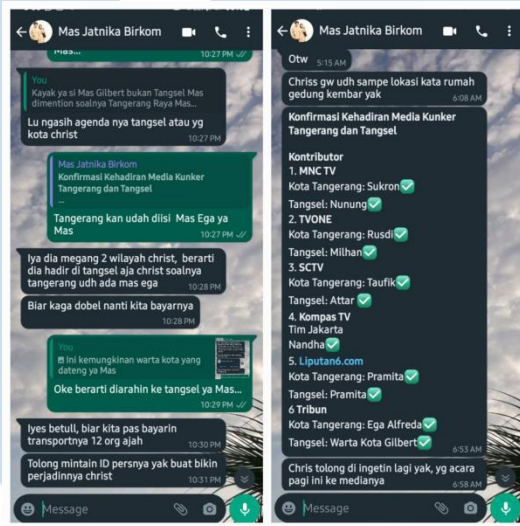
Mas Jatnika Birkom

Mas...
10:27 PM

You
Kayak ya si Mas Gilbert bukan Tangsel Mas dimention soalnya Tangerang Raya Mas...

Lu ngasih agenda nya tangsel atau yg kota christ
10:27 PM

Mas Jatnika Birkom
Konfirmasi Kehadiran Media Kunker Tangerang dan Tangsel
...

Tangerang kan udah diisi Mas Ega ya Mas
10:27 PM

Iya dia megang 2 wilayah christ, berarti dia hadir di tangsel aja christ soalnya tangerang udh ada mas ega
10:28 PM

Biar kaga dobel nanti kita bayarnya
10:28 PM

You
Ini kemungkinan warta kota yang dateng ya Mas

Oke berarti diarahin ke tangsel ya Mas...
10:29 PM

Iyes betull, biar kita pas bayarin transportnya 12 org ajah
10:30 PM

Tolong mintain ID persnya yak buat bikin perjadinnya christ
10:31 PM

Message

Mas Jatnika Birkom

Otw 5:15 AM

Chriss gw udh sampe lokasi kata rumah gedung kembar yak
6:08 AM

Konfirmasi Kehadiran Media Kunker Tangerang dan Tangsel

Kontributor
1. MNC TV
Kota Tangerang: Sukron✅
Tangsel: Nunung✅
2. TVONE
Kota Tangerang: Rusdi✅
Tangsel: Milhan✅
3. SCTV
Kota Tangerang: Taufik✅
Tangsel: Attar✅
4. Kompas TV
Tim Jakarta
Nandha✅
5. Liputan6.com
Kota Tangerang: Pramita✅
Tangsel: Pramita✅
6 Tribun
Kota Tangerang: Ega Alfreda✅
Tangsel: Warta Kota Gilbert✅
6:53 AM

Chris tolong di ingetin lagi yak, yg acara pagi ini ke medianya
6:58 AM

Message